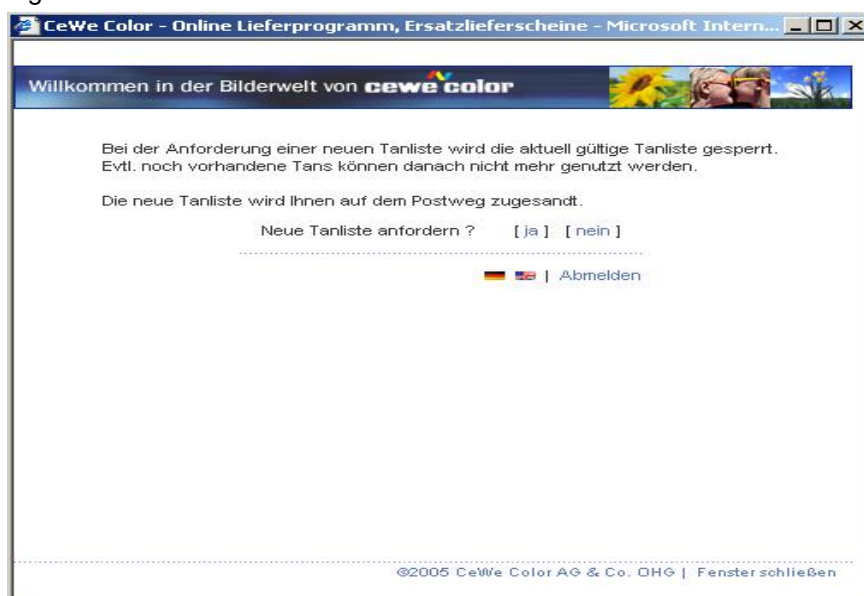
CeWe Color - Online Lieferprogramm, Ersatzlieferscheine - Microsoft Intern...

Willkommen in der Bilderwelt von cewe color

Bei der Anforderung einer neuen Tanliste wird die aktuell gültige Tanliste gesperrt. Evtl. noch vorhandene Tans können danach nicht mehr genutzt werden.

Die neue Tanliste wird Ihnen auf dem Postweg zugesandt.

Neue Tanliste anfordern ? [ ja ] [ nein ]

| Abmelden

©2005 CeWe Color AG & Co. OHG | Fenster schließen